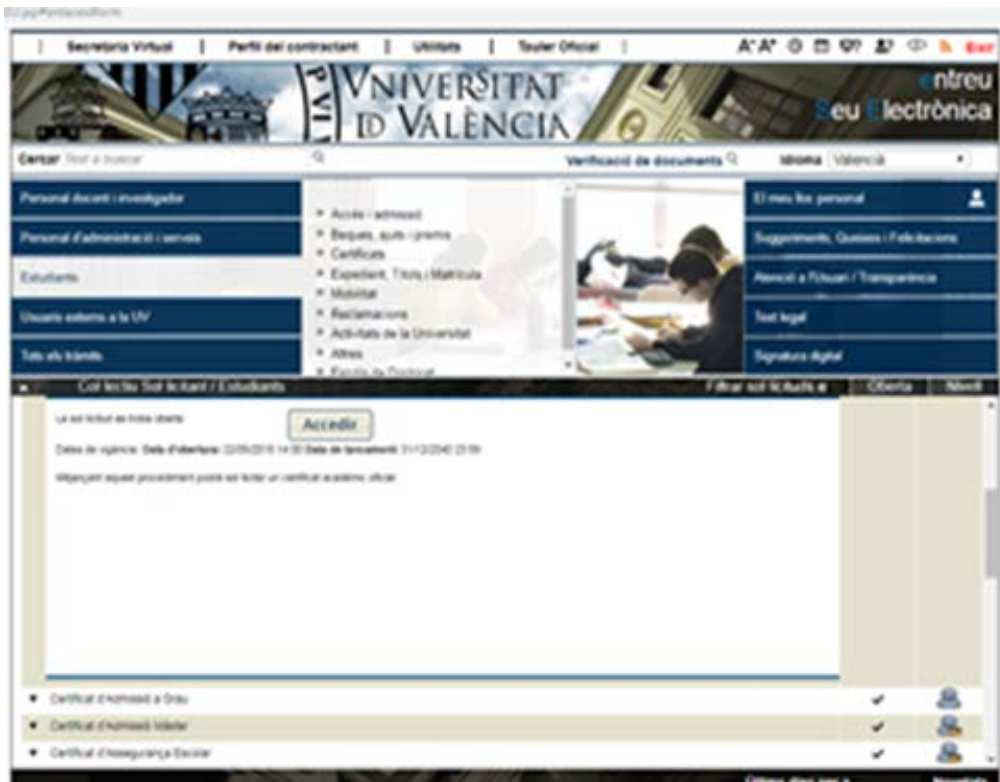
Secretaria Virtual | Perfil del contractant | Utilitats | Tauler Oficial

A A

VNIVERSITAT ID VALÈNCIA

entreu
Seu Electrònica

Cercar Text a buscar

Verificació de documents

Idioma Valencià

Personal docent i investigador

Personal d'administració i serveis

Estudiants

Usuaris externs a la UV

Tots els tràmits

Accés i admissió
Beques, ajuts i premis
Certificats
Expedient, Títols i Matrícula
Mobilitat
Reclamacions
Activitats de la Universitat
Altres
Escola de Doctorat

El meu lloc personal

Suggeriments, Queixes i Felicitacions

Atenció a l'Usuari / Transparència

Text legal

Signatura digital

Col·lectiu Sol·licitant / Estudiants

Filtrar sol·licituds

Oberta

Nivell

La sol·licitud es troba oberta

Accedir

Dates de vigència: Data d'obertura: 22/05/2015 14:00 Data de tancament: 31/12/2040 23:59

Mitjançant aquest procediment podrà sol·licitar un certificat acadèmic oficial

Certificat d'Admissió a Grau

Certificat d'Admissió Màster

Certificat d'Assegurança Escolar